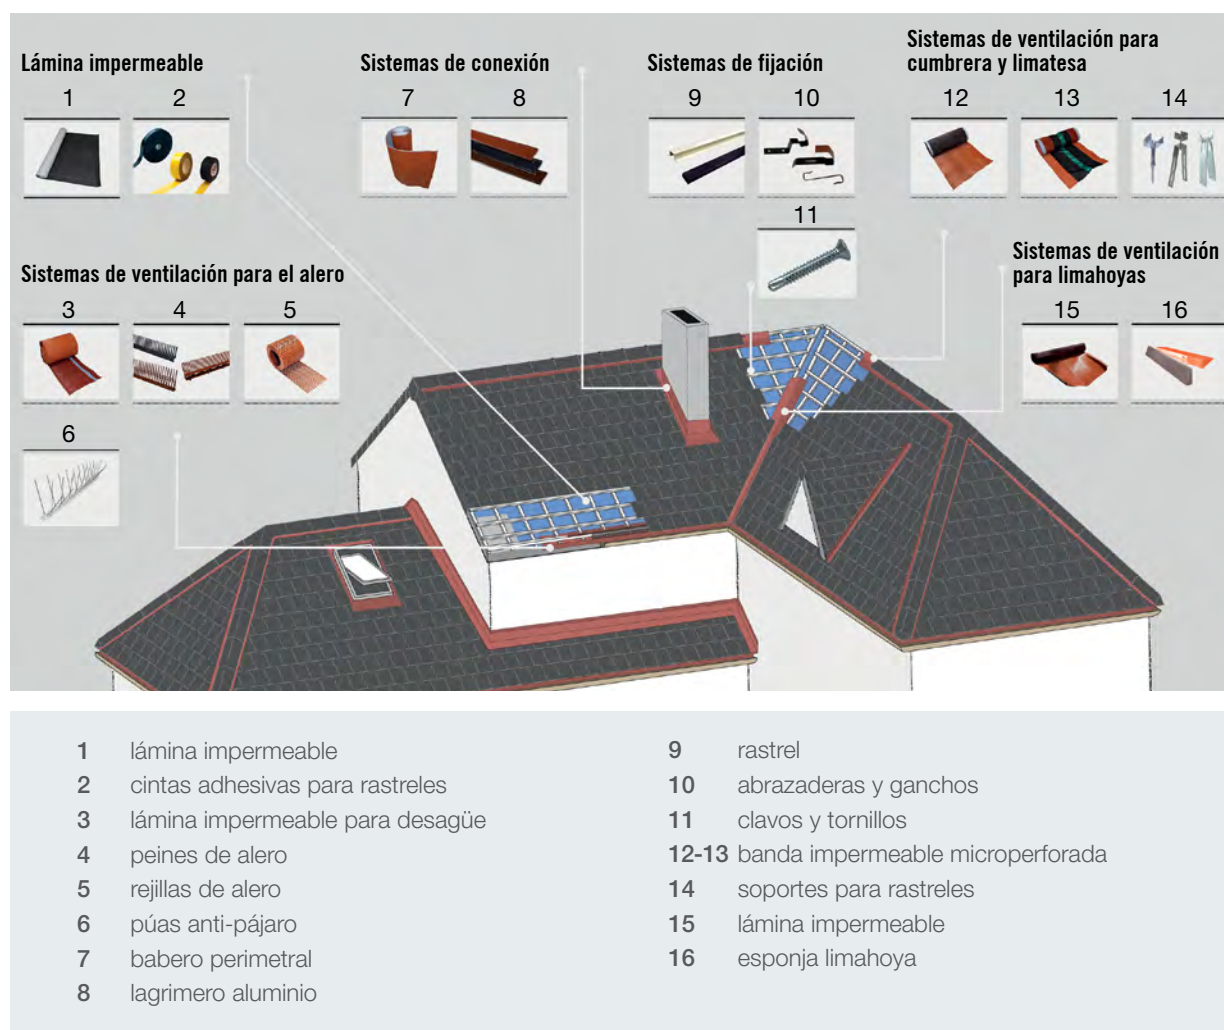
Lámina impermeable
1 2

Sistemas de conexión
7 8

Sistemas de fijación
9 10
11

Sistemas de ventilación para cumbrera y limatesa
12 13 14

Sistemas de ventilación para el alero
3 4 5
6

Sistemas de ventilación para limahoyas
15 16

1 lámina impermeable
2 cintas adhesivas para rastreles
3 lámina impermeable para desagüe
4 peines de alero
5 rejillas de alero
6 púas anti-pájaro
7 babero perimetral
8 lagrimero aluminio

9 rastrel
10 abrazaderas y ganchos
11 clavos y tornillos
12-13 banda impermeable microperforada
14 soportes para rastreles
15 lámina impermeable
16 esponja limahoya